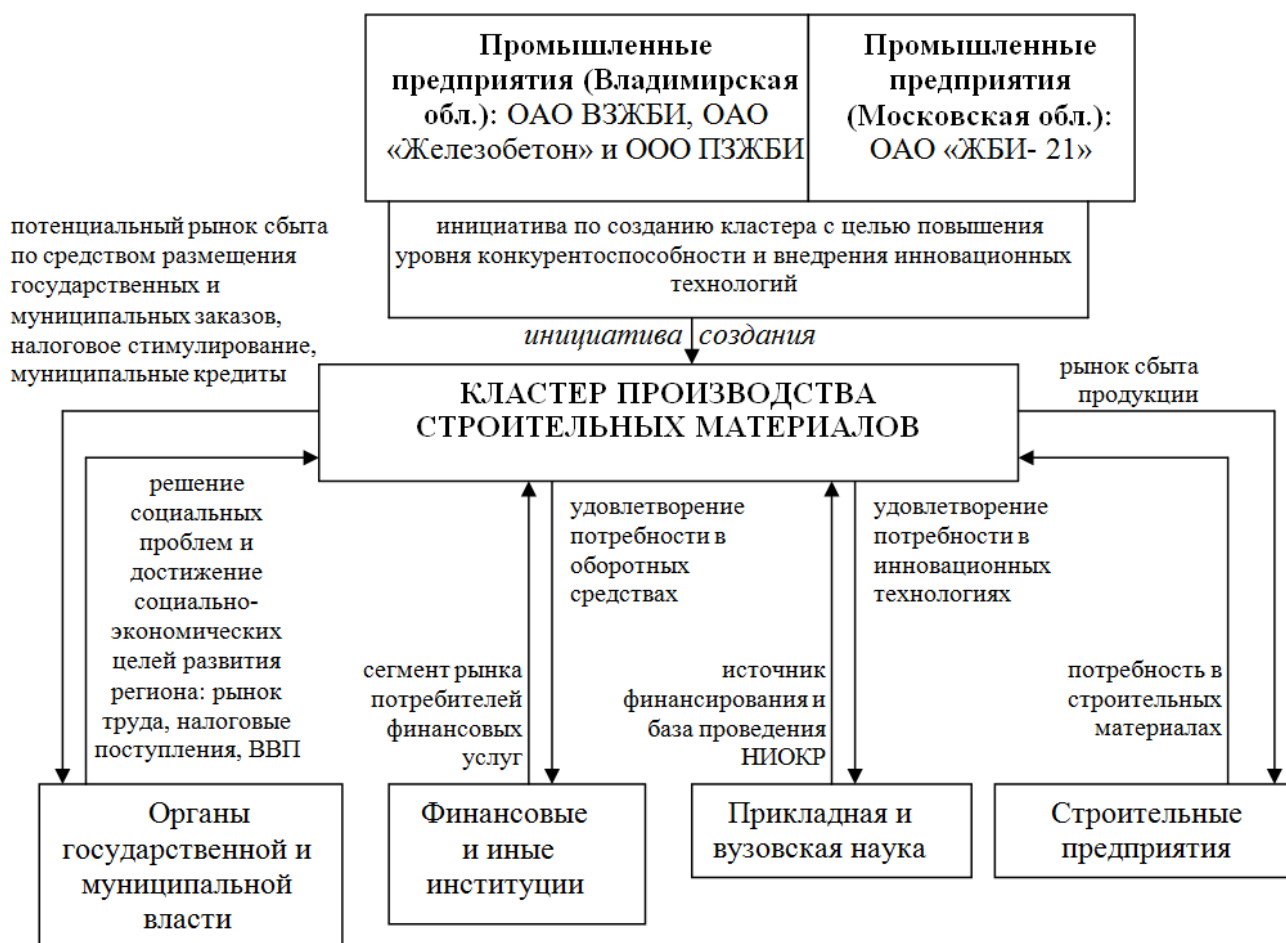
**Промышленные предприятия (Владимирская обл.):** ОАО ВЗЖБИ, ОАО «Железобетон» и ООО ПЗЖБИ

**Промышленные предприятия (Московская обл.):** ОАО «ЖБИ- 21»

инициатива по созданию кластера с целью повышения уровня конкурентоспособности и внедрения инновационных технологий

потенциальный рынок сбыта по средством размещения государственных и муниципальных заказов, налоговое стимулирование, муниципальные кредиты

*инициатива создания*

КЛАСТЕР ПРОИЗВОДСТВА СТРОИТЕЛЬНЫХ МАТЕРИАЛОВ

рынок сбыта продукции

решение социальных проблем и достижение социально-экономических целей развития региона: рынок труда, налоговые поступления, ВВП

удовлетворение потребности в оборотных средствах

удовлетворение потребности в инновационных технологиях

сегмент рынка потребителей финансовых услуг

источник финансирования и база проведения НИОКР

потребность в строительных материалах

Органы государственной и муниципальной власти

Финансовые и иные институции

Прикладная и вузовская наука

Строительные предприятия